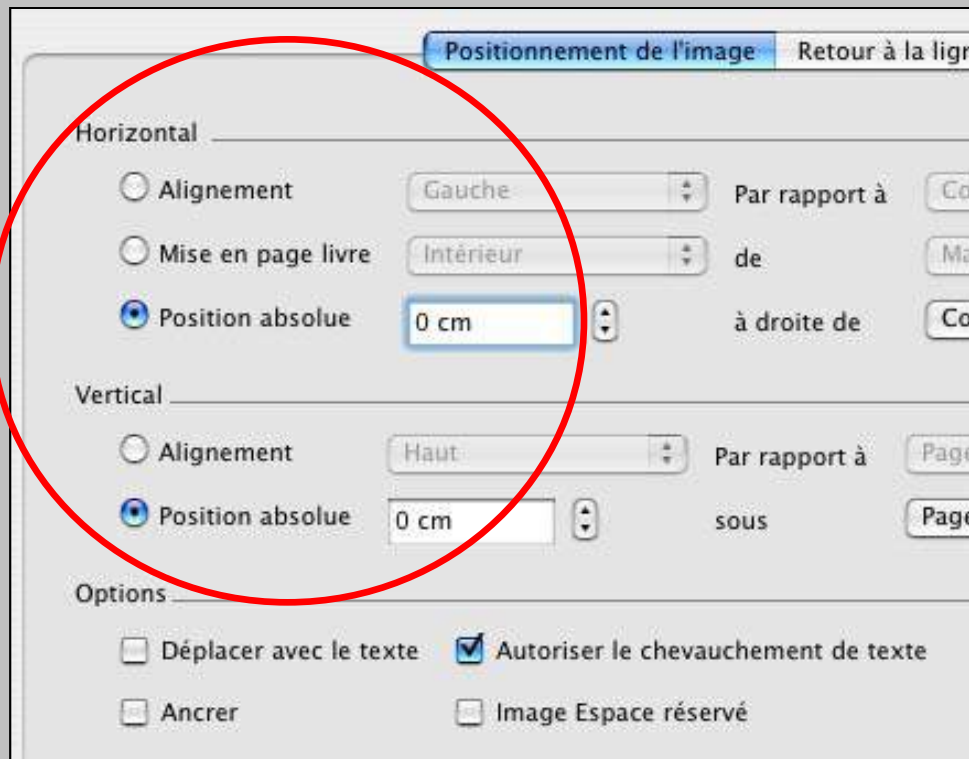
Positionnement de l'image | Retour à la lign

Horizontal

Alignement | Gauche | Par rapport à | Co

Mise en page livre | Intérieur | de | Ma

Position absolue | 0 cm | à droite de | Co

Vertical

Alignement | Haut | Par rapport à | Page

Position absolue | 0 cm | sous | Page

Options

Déplacer avec le texte

Autoriser le chevauchement de texte

Ancrer

Image Espace réservé